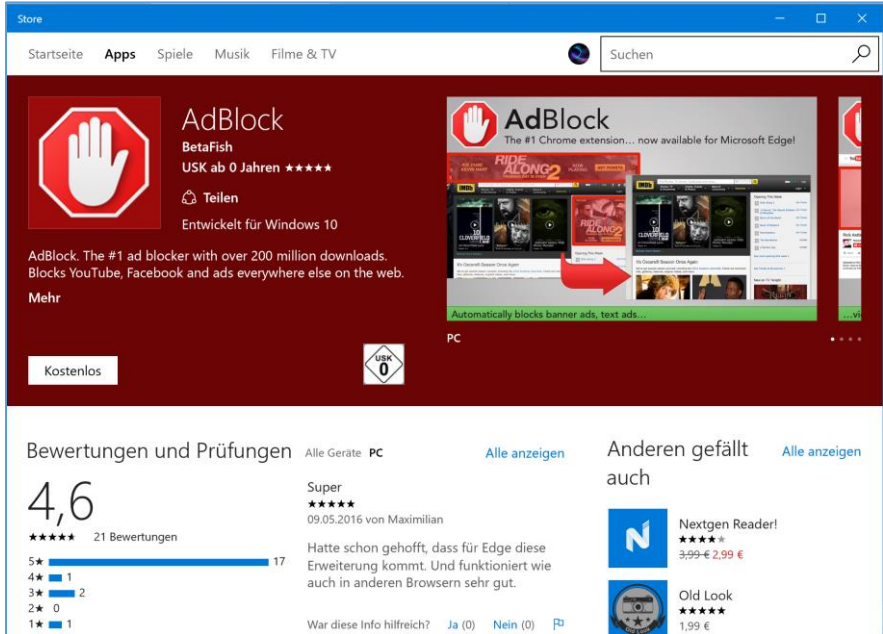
Store

Startseite Apps Spiele Musik Filme & TV

Suchen

AdBlock
BetaFish
USK ab 0 Jahren ★★★★★
Teilen
Entwickelt für Windows 10

AdBlock. The #1 ad blocker with over 200 million downloads. Blocks YouTube, Facebook and ads everywhere else on the web.
Mehr

Kostenlos

USK 0

AdBlock
The #1 Chrome extension... now available for Microsoft Edge!
Automatically blocks banner ads, text ads...
PC

Bewertungen und Prüfungen Alle Geräte PC Alle anzeigen

4,6
★★★★★ 21 Bewertungen
5★ 17
4★ 1
3★ 2
2★ 0
1★ 1

Super
★★★★★
09.05.2016 von Maximilian
Hatte schon gehofft, dass für Edge diese Erweiterung kommt. Und funktioniert wie auch in anderen Browsern sehr gut.
War diese Info hilfreich? Ja (0) Nein (0)

Anderen gefällt auch Alle anzeigen

Nextgen Reader!
★★★★★
3,99 € 2,99 €

Old Look
★★★★★
1,99 €